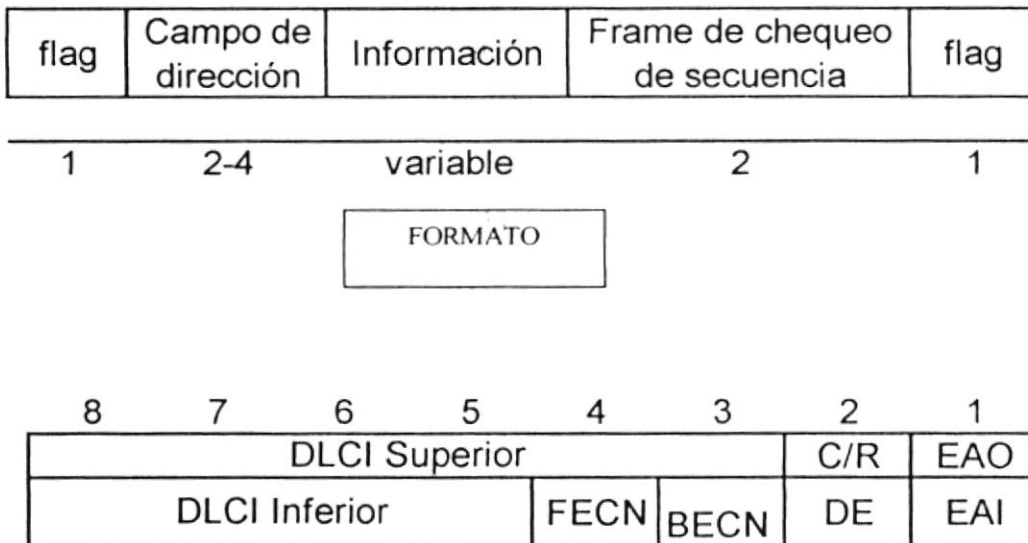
| flag | Campo de dirección | Información | Frame de chequeo de secuencia | flag |
|---|---|---|---|---|
| 1 | 2-4 | variable | 2 | 1 |

FORMATO

| 8 | 7 | 6 | 5 | 4 | 3 | 2 | 1 |
|---|---|---|---|---|---|---|---|
| DLCI Superior | | | | | | C/R | EAO |
| DLCI Inferior | | | | FECN | BECN | DE | EAI |